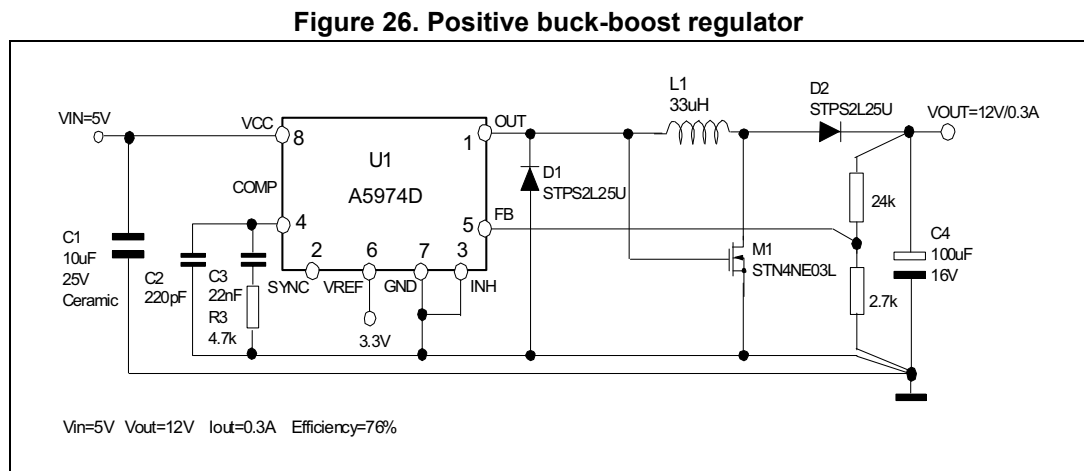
Figure 26. Positive buck-boost regulator

VIN=5V
VCC
8
U1
A5974D
1
OUT
L1
33uH
D2
STPS2L25U
VOUT=12V/0.3A
COMP
4
D1
STPS2L25U
5
FB
24k
C4
100uF
16V
C1
10uF
25V
Ceramic
C2
220pF
C3
22nF
R3
4.7k
2
SYNC
6
VREF
7
GND
3
INH
3.3V
M1
STN4NE03L
2.7k

Vin=5V Vout=12V Iout=0.3A Efficiency=76%